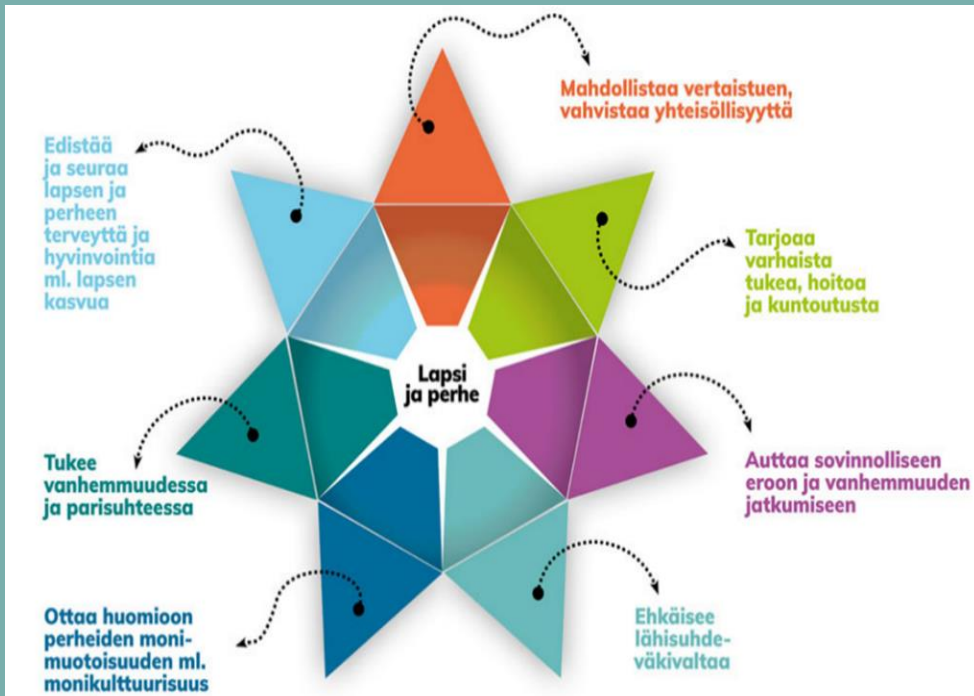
Mahdollistaa vertaistuen, vahvistaa yhteisöllisyyttä

Edistää ja seuraa lapsen ja perheen terveyttä ja hyvinvointia ml. lapsen kasvua

Tarjoaa varhaista tukea, hoitoa ja kuntoutusta

Lapsi ja perhe

Tukee vanhemmuudessa ja parisuhteessa

Auttaa sovinnolliseen eroon ja vanhemmuuden jatkumiseen

Ottaa huomioon perheiden monimuotoisuuden ml. monikulttuurisuus

Ehkäisee lähisuhdeväkivaltaa